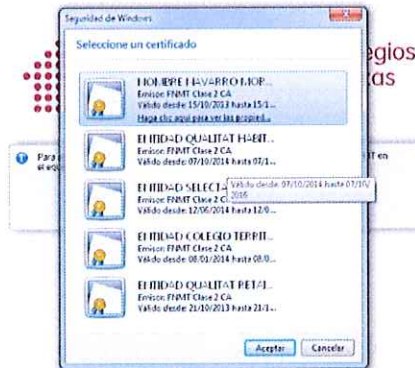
Seguridad de Windows

Seleccione un certificado

NOMBRE NAVARRO MOR...
Emisor: FNMT Clase 2 CA
Válido desde: 15/10/2013 hasta 15/1...
Haga clic aquí para ver las propied...

ENTIDAD QUALITAT HABIT...
Emisor: FNMT Clase 2 CA
Válido desde: 07/10/2014 hasta 07/1...

ENTIDAD SELECT...
Emisor: FNMT Clase 2 C...
Válido desde: 12/06/2014 hasta 12/0...

Válido desde: 07/10/2014 hasta 07/10/2016

ENTIDAD COLEGIO TERRIT...
Emisor: FNMT Clase 2 CA
Válido desde: 08/01/2014 hasta 08/0...

ENTIDAD QUALITAT PETAL...
Emisor: FNMT Clase 2 CA
Válido desde: 21/10/2013 hasta 21/1...

Aceptar
Cancelar

egios
as

Para
el eq

en